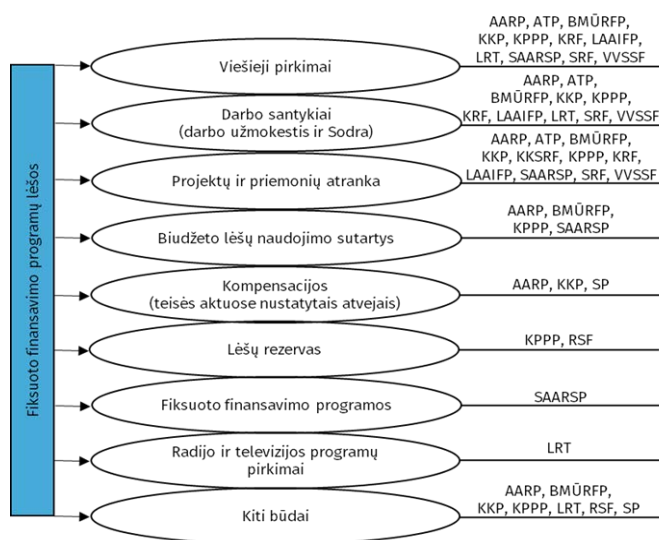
Fiksuoto finansavimo programų lėšos

Viešieji pirkimai
AARP, ATP, BMŪRFP, KKP, KPPP, KRF, LAAIFP, LRT, SAARSP, SRF, VVSSF

Darbo santykiai (darbo užmokestis ir Sodra)
AARP, ATP, BMŪRFP, KKP, KPPP, KRF, LAAIFP, LRT, SRF, VVSSF

Projektų ir priemonių atranka
AARP, ATP, BMŪRFP, KKP, KKSRF, KPPP, KRF, LAAIFP, SAARSP, SRF, VVSSF

Biudžeto lėšų naudojimo sutartys
AARP, BMŪRFP, KPPP, SAARSP

Kompensacijos (teisės aktuose nustatytais atvejais)
AARP, KKP, SP

Lėšų rezervas
KPPP, RSF

Fiksuoto finansavimo programos
SAARSP

Radijo ir televizijos programų pirkimai
LRT

Kiti būdai
AARP, BMŪRFP, KKP, KPPP, LRT, RSF, SP